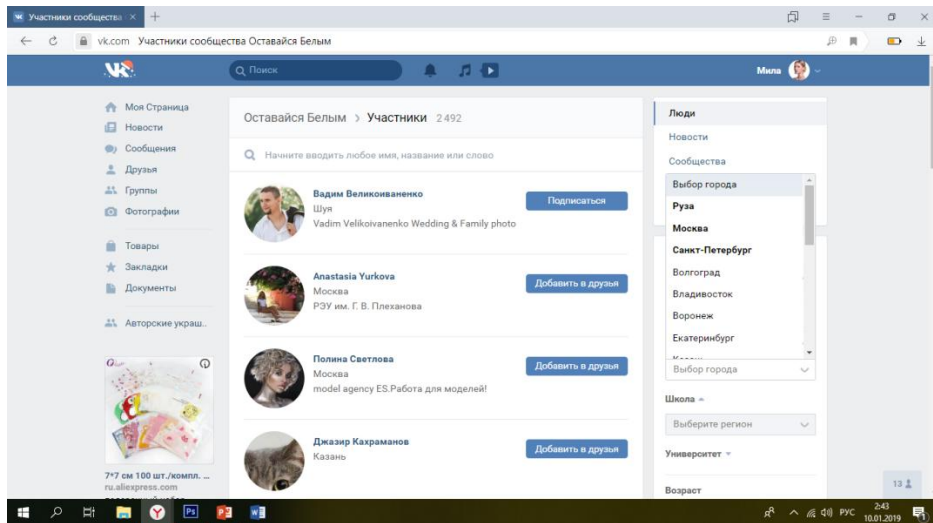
Участники сообщества ×

vk.com Участники сообщества Оставайся Белым

Q Поиск

Мила

Моя Страница
Новости
Сообщения
Друзья
Группы
Фотографии

Товары
Закладки
Документы

Авторские украш...

7*7 см 100 шт./компл. ...
ru.aliexpress.com

Оставайся Белым > Участники 2 492

Начните вводить любое имя, название или слово

Вадим Великоиваненко
Шуя
Vadim Velikoivanenko Wedding & Family photo
Подписаться

Anastasia Yurkova
Москва
РЭУ им. Г. В. Плеханова
Добавить в друзья

Полина Светлова
Москва
model agency ES.Работа для моделей!
Добавить в друзья

Джазир Кахраманов
Казань
Добавить в друзья

Люди
Новости
Сообщества

Выбор города
Руза
Москва
Санкт-Петербург
Волгоград
Владивосток
Воронеж
Екатеринбург
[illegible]

Выбор города

Школа
Выберите регион

Университет

Возраст

13

РУС 2:43 10.01.2019